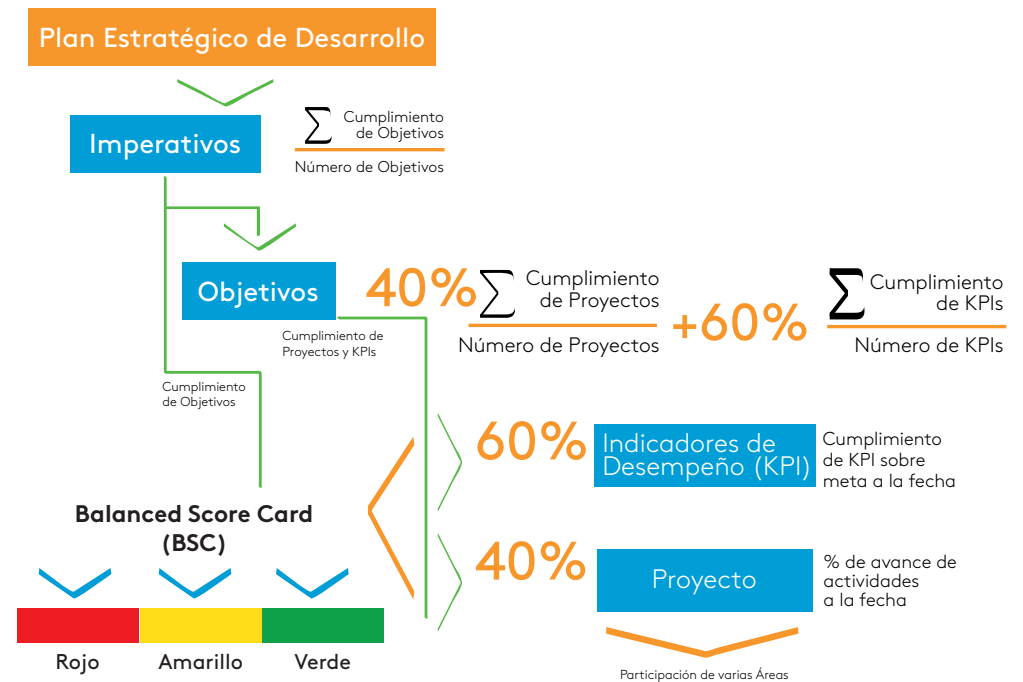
Plan Estratégico de Desarrollo

Imperativos

$\frac{\sum \text{Cumplimiento de Objetivos}}{\text{Número de Objetivos}}$

Objetivos

$40\% \frac{\sum \text{Cumplimiento de Proyectos}}{\text{Número de Proyectos}} + 60\% \frac{\sum \text{Cumplimiento de KPIs}}{\text{Número de KPIs}}$

Cumplimiento de Proyectos y KPIs

Cumplimiento de Objetivos

60% Indicadores de Desempeño (KPI) Cumplimiento de KPI sobre meta a la fecha

Balanced Score Card (BSC)

40% Proyecto % de avance de actividades a la fecha

Participación de varias Áreas

Rojo Amarillo Verde